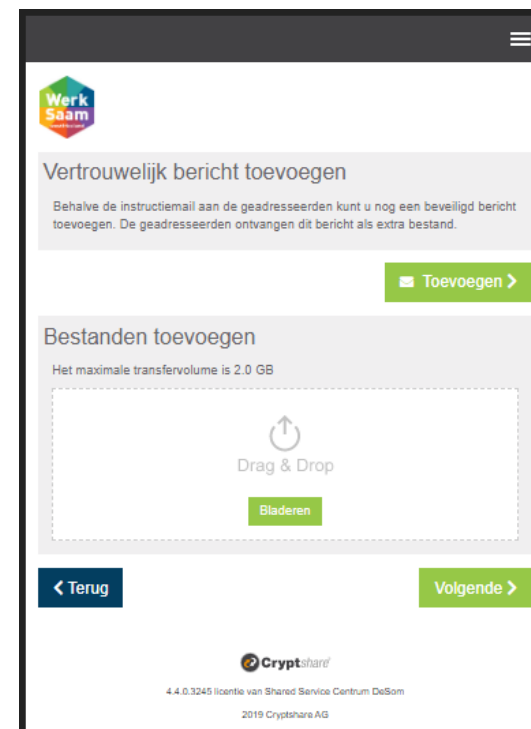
Werk Saam

Vertrouwelijk bericht toevoegen

Behalve de instructiemail aan de geadresseerden kunt u nog een beveiligd bericht toevoegen. De geadresseerden ontvangen dit bericht als extra bestand.

Toevoegen >

Bestanden toevoegen

Het maximale transfervolume is 2.0 GB

Drag & Drop

Bladeren

< Terug

Volgende >

Cryptshare

4.4.0.3245 licentie van Shared Service Centrum DeSom

2019 Cryptshare AG